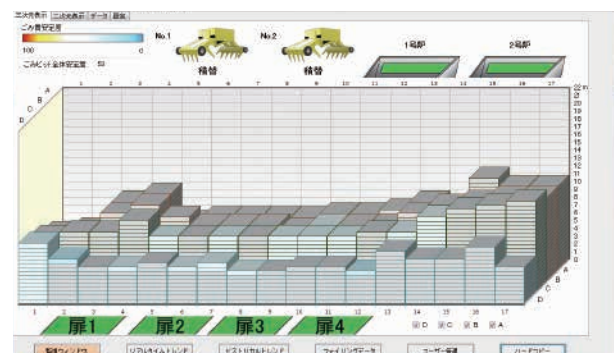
三次元表示 二次元表示 データ 設定

ごみ質安定度

100 0

ごみピット全体安定度 50

No.1

積替

No.2

積替

1号炉

2号炉

1 2 3 4 5 6 7 8 9 10 11 12 13 14 15 16 17

22 m
21
20
19
18
17
16
15
14
13
12
11
10
9
8
7
6
5
4
3
2
1
0

A
B
C
D

1 2 3 4 5 6 7 8 9 10 11 12 13 14 15 16 17

扉1 扉2 扉3 扉4

D C B A

制御ウィンドウ リアルタイムトレンド ヒストリカルトレンド ファイリングデータ ユーザー画面 ハードコピー